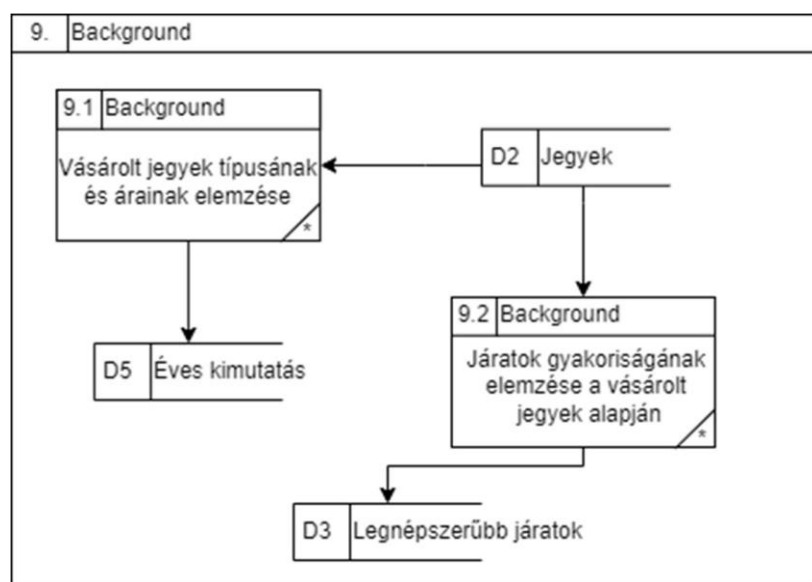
9. Background

9.1 Background

Vásárolt jegyek típusának és árainak elemzése

*

D2 Jegyek

9.2 Background

Járatok gyakoriságának elemzése a vásárolt jegyek alapján

*

D5 Éves kimutatás

D3 Legnépszerűbb járatok